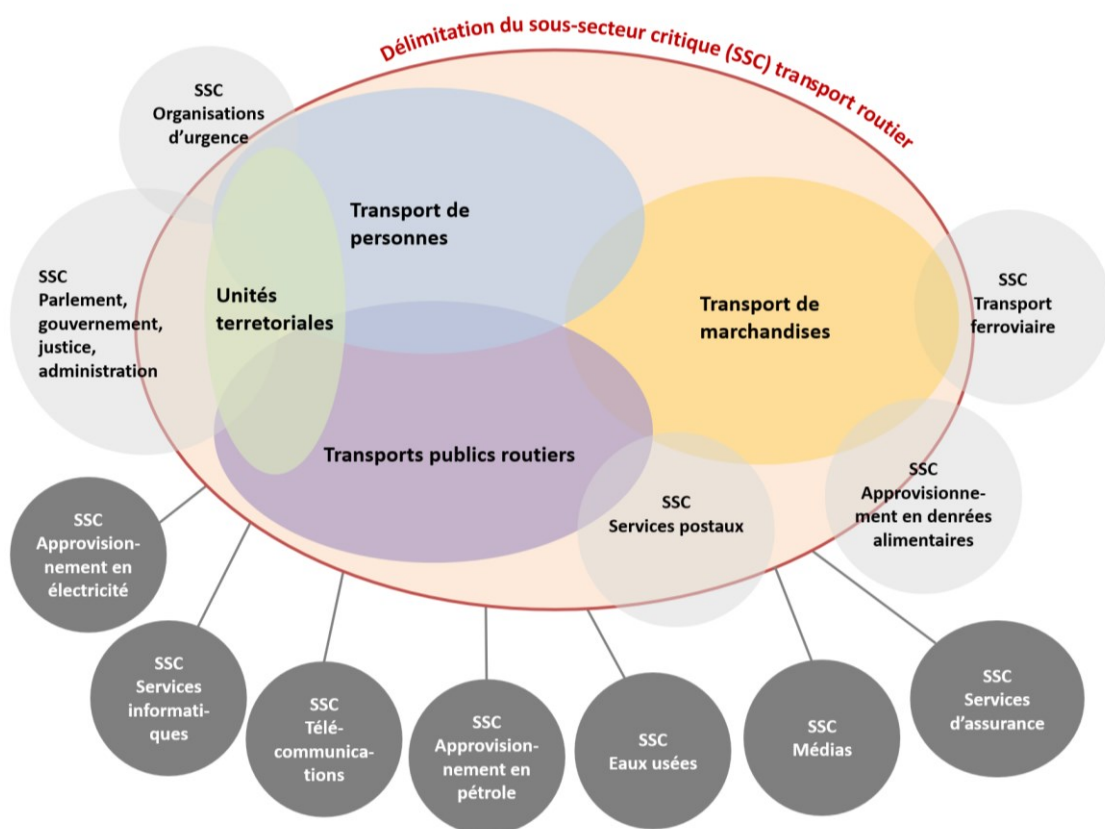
Délimitation du sous-secteur critique (SSC) transport routier

SSC Organisations d'urgence

Transport de personnes

SSC Parlement, gouvernement, justice, administration

Unités terretoriales

Transport de marchandises

SSC Transport ferroviaire

Transports publics routiers

SSC Services postaux

SSC Approvisionnement en denrées alimentaires

SSC Approvisionnement en électricité

SSC Services informatiques

SSC Télécommunications

SSC Approvisionnement en pétrole

SSC Eaux usées

SSC Médias

SSC Services d'assurance